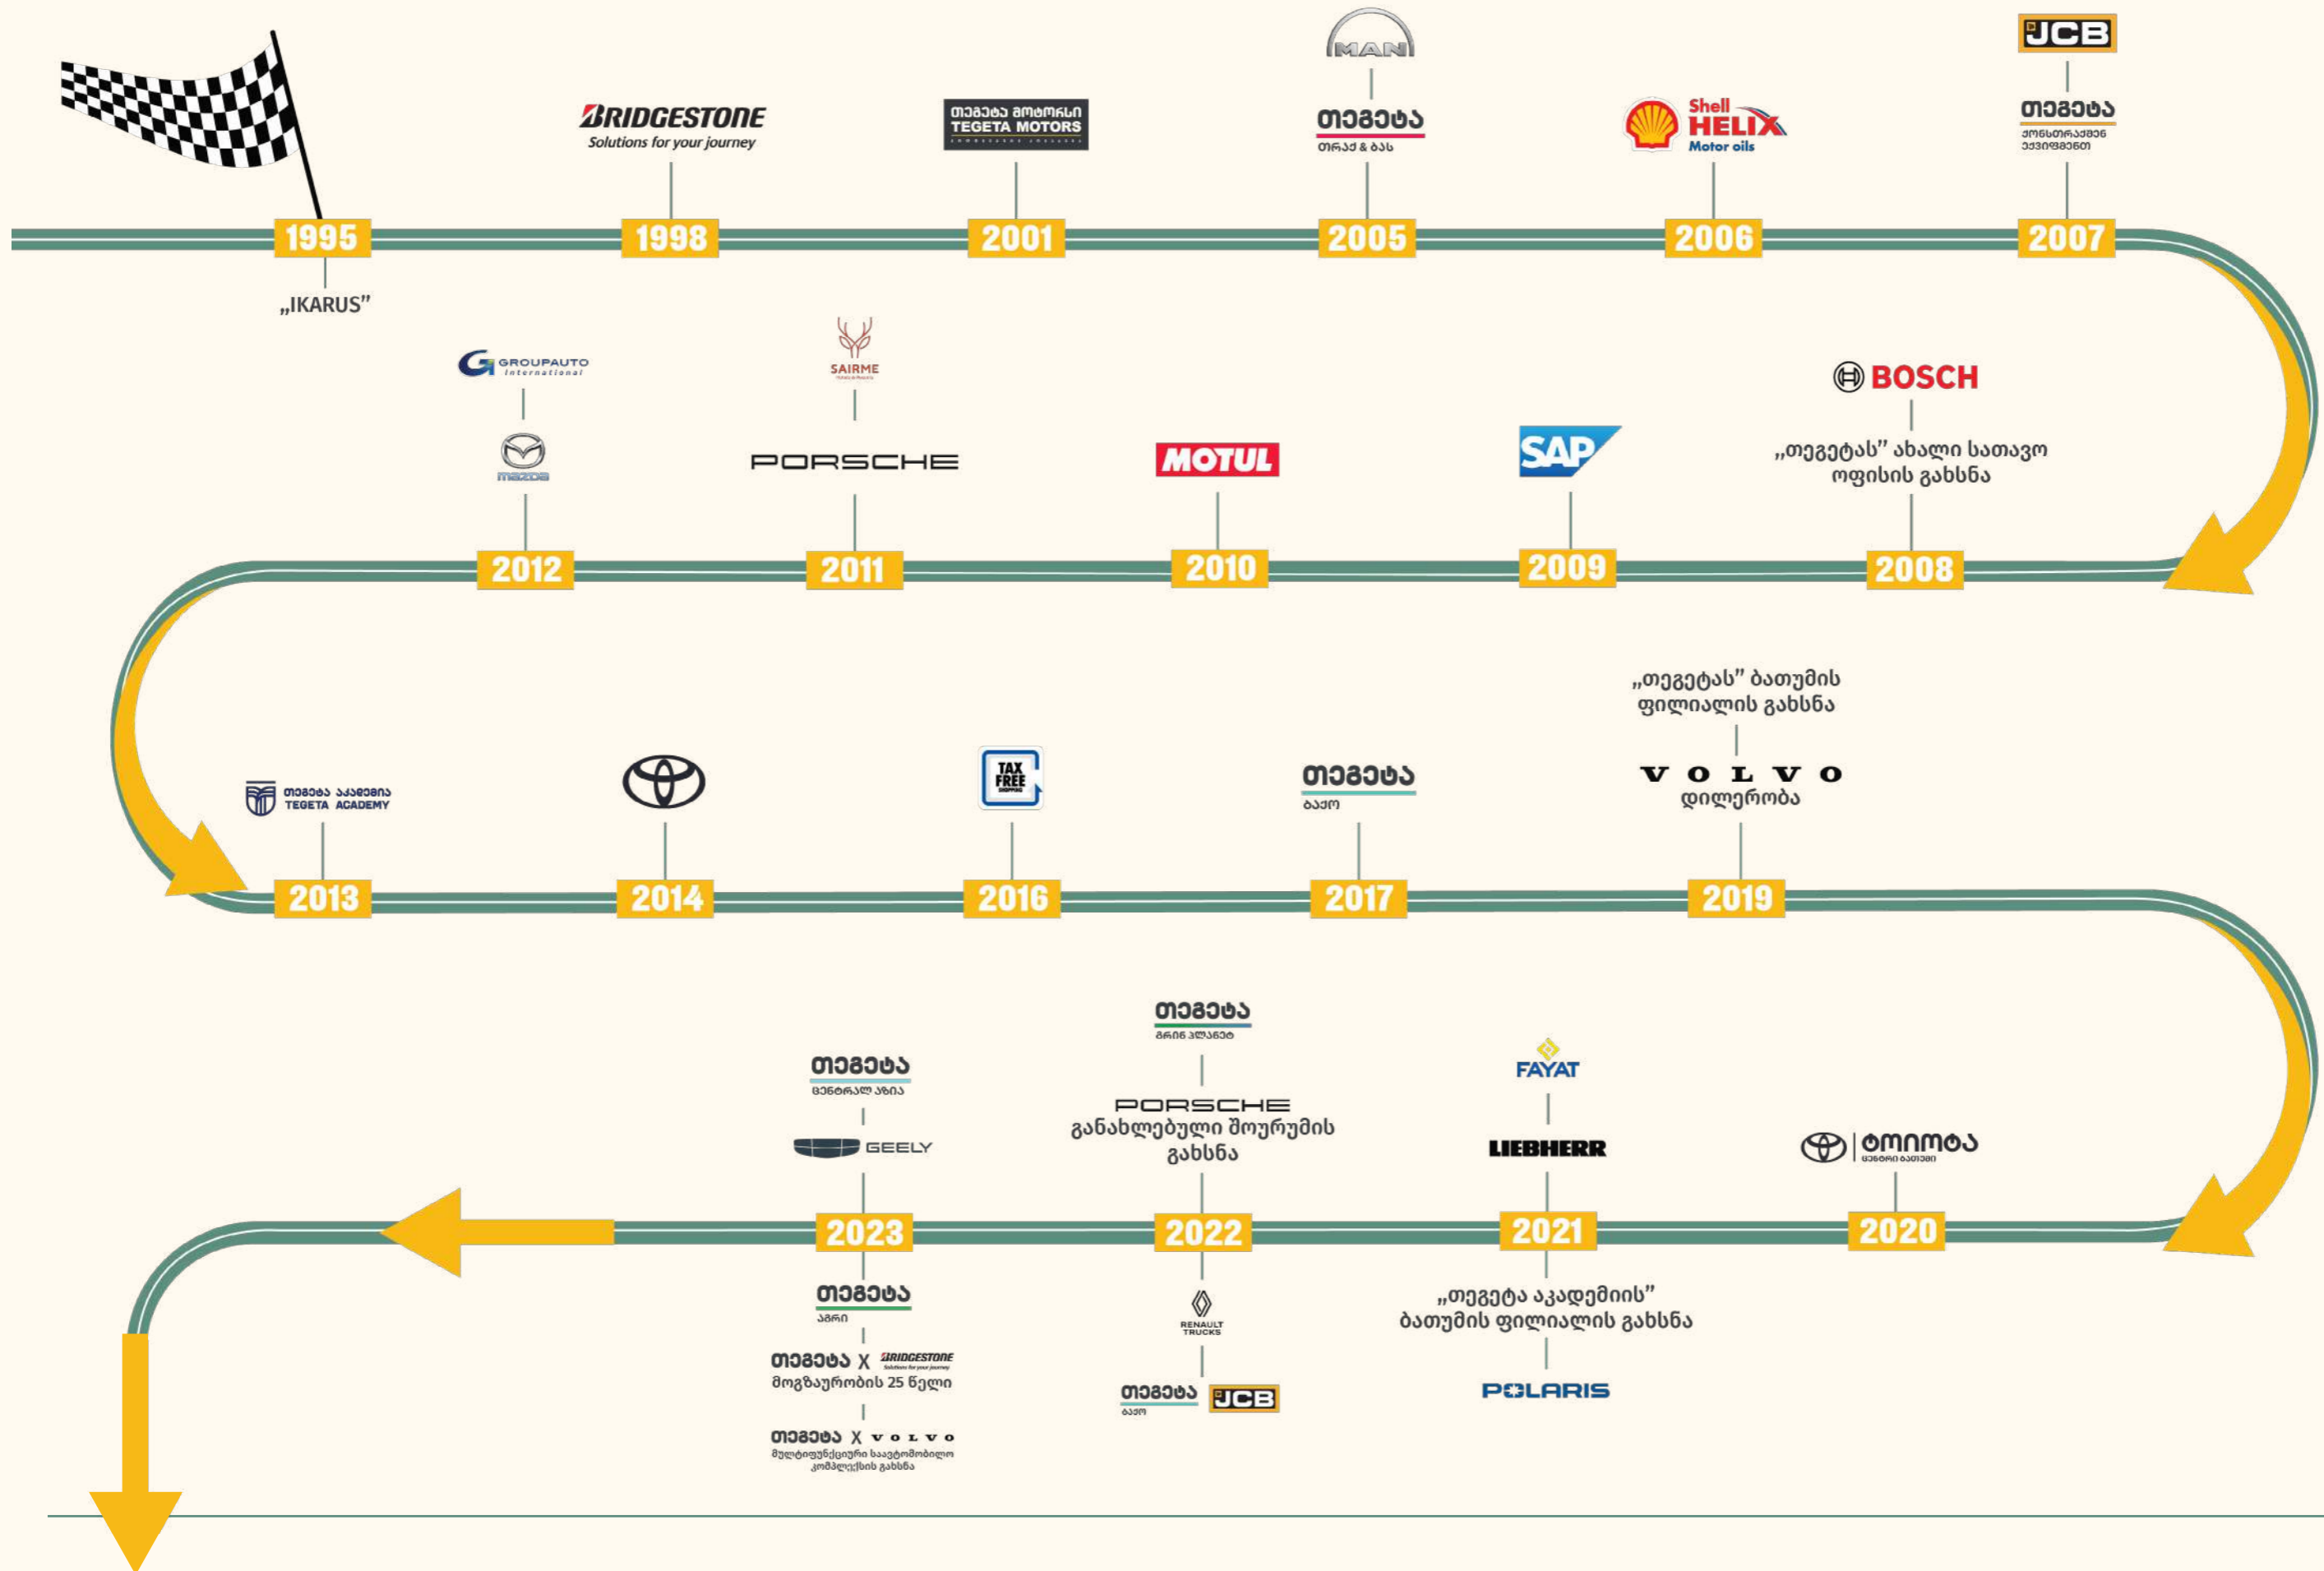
1995
„IKARUS"

BRIDGESTONE
Solutions for your journey
1998

თეგეტა მოტორსი
TEGETA MOTORS
2001

MAN
თეგეტა
თრაკ & ბას
2005

Shell HELIX
Motor oils
2006

JCB
თეგეტა
კონსტრაქშენ ექვიფმენთ
2007

BOSCH
„თეგეტას" ახალი სათავო ოფისის გახსნა
2008

SAP
2009

MOTUL
2010

SAIRME
PORSCHE
2011

GROUPAUTO International
mazda
2012

თეგეტა აკადემია
TEGETA ACADEMY
2013

2014

TAX FREE
2016

თეგეტა
ბაქო
2017

„თეგეტას" ბათუმის ფილიალის გახსნა
VOLVO
დილერობა
2019

ტოიოტა
ცენტრი ბათუმი
2020

FAYAT
LIEBHERR
2021
„თეგეტა აკადემიის" ბათუმის ფილიალის გახსნა
POLARIS

თეგეტა
გრინ პლანეტ
PORSCHE
განახლებული შოურუმის გახსნა
2022
RENAULT TRUCKS
თეგეტა
ბაქო
JCB

თეგეტა
ცენტრალ აზია
GEELY
2023
თეგეტა
აგრო
თეგეტა X BRIDGESTONE
მოგზაურობის 25 წელი
თეგეტა X VOLVO
მულტიფუნქციური სავტომობილო კომპლექსის გახსნა